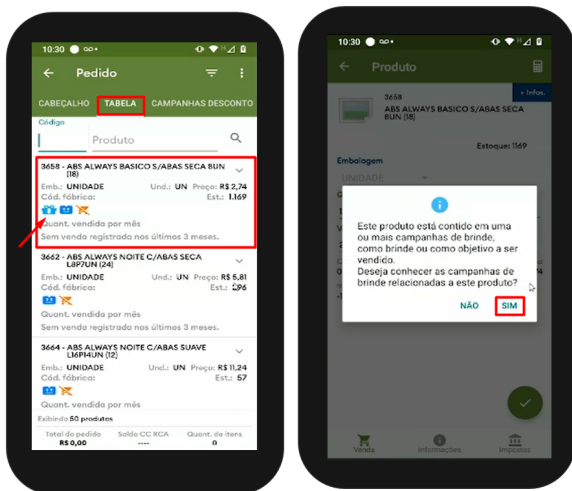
10:30

Pedido

CABEÇALHO TABELA CAMPANHAS DESCONTO

Código

Produto

3658 - ABS ALWAYS BASICO S/ABAS SECA BUN (18)

Emb.: UNIDADE Und.: UN Preço: R$ 2,74
Cód. fábrica: Est.: 1.169

Quant. vendida por mês
Sem venda registrada nos últimos 3 meses.

3662 - ABS ALWAYS NOITE C/ABAS SECA L8P7UN (24)

Emb.: UNIDADE Und.: UN Preço: R$ 5,81
Cód. fábrica: Est.: 196

Quant. vendida por mês
Sem venda registrada nos últimos 3 meses.

3664 - ABS ALWAYS NOITE C/ABAS SUAVE L16P14UN (12)

Emb.: UNIDADE Und.: UN Preço: R$ 11,24
Cód. fábrica: Est.: 57

Quant. vendida por mês

Exibindo 80 produtos

| Total do pedido | Saldo CC RCA | Quant. de itens |
|---|---|---|
| R$ 0,00 | ---- | 0 |

10:30

Produto

+ Infos.

3658
ABS ALWAYS BASICO S/ABAS SECA BUN (18)

Estoque: 1169

Embalagem
UNIDADE

Este produto está contido em uma ou mais campanhas de brinde, como brinde ou como objetivo a ser vendido.
Deseja conhecer as campanhas de brinde relacionadas a este produto?

NÃO SIM

Venda Informações Impostos